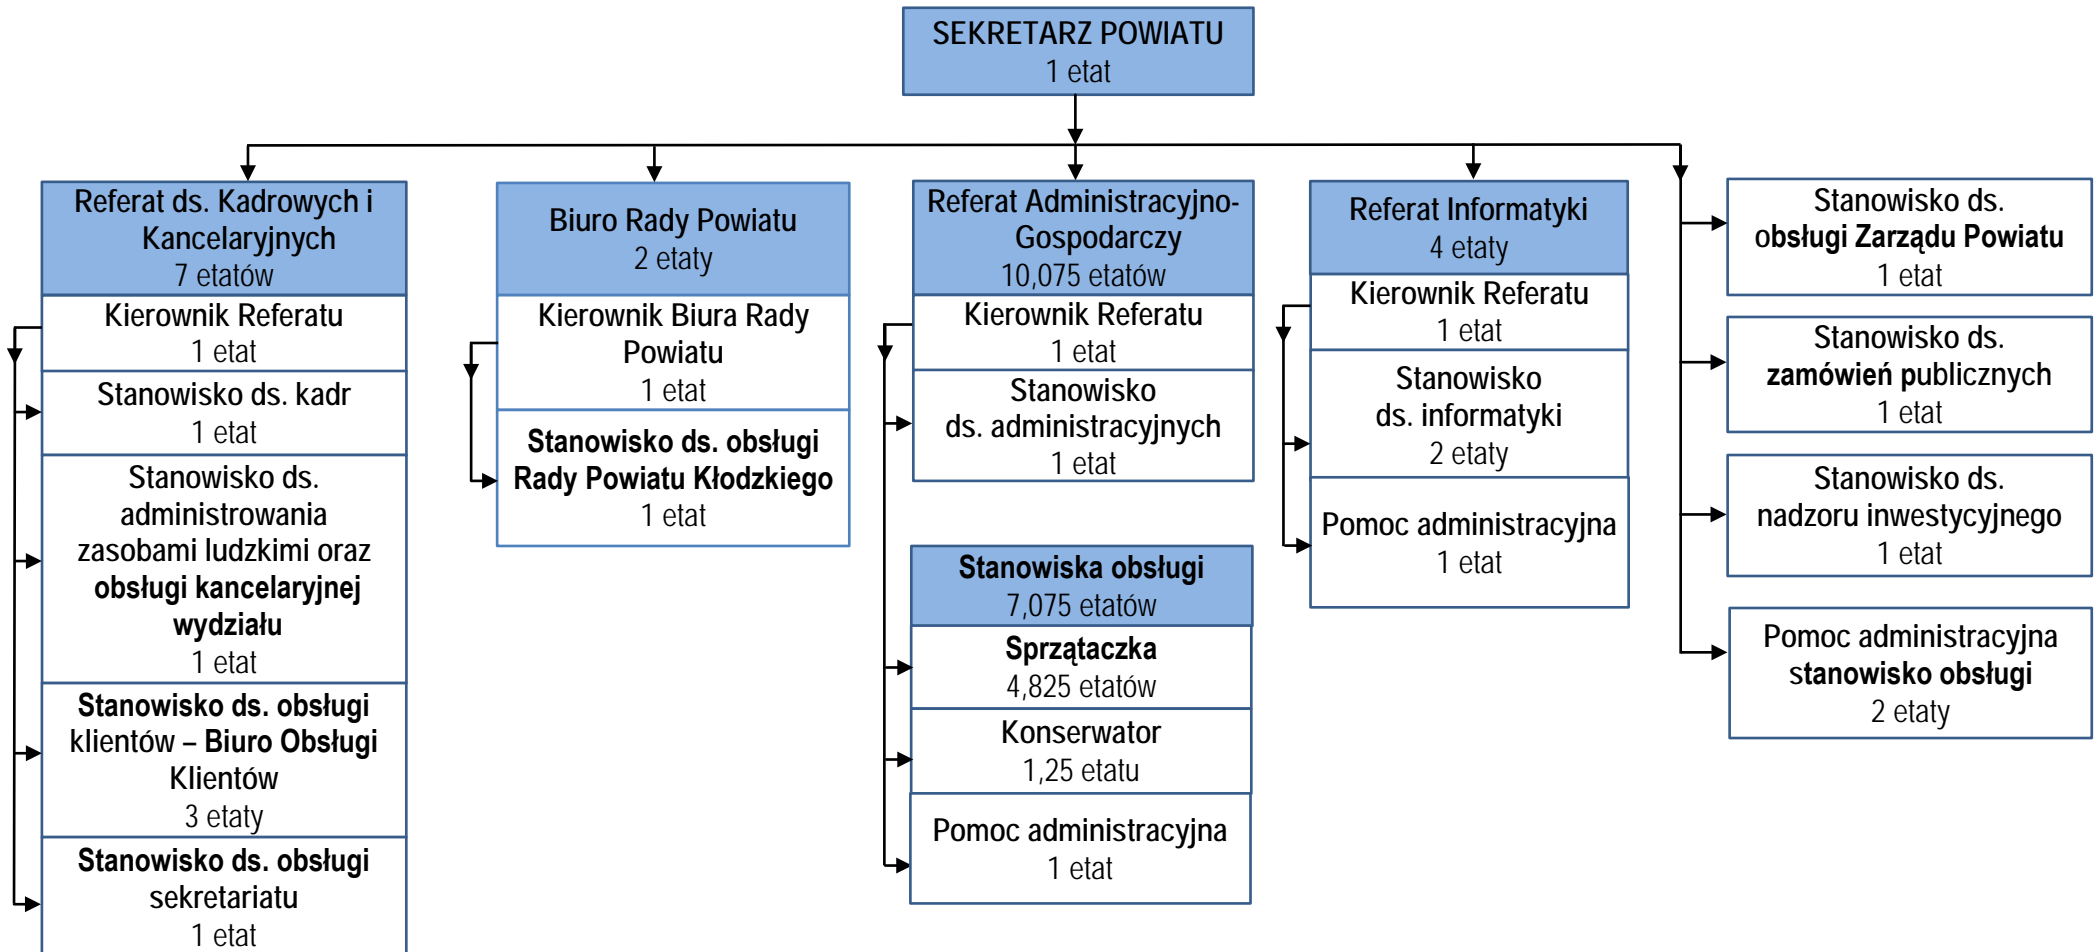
SEKRETARZ POWIATU
1 etat

Referat ds. Kadrowych i Kancelaryjnych
7 etatów

Kierownik Referatu
1 etat

Stanowisko ds. kadr
1 etat

Stanowisko ds. administrowania zasobami ludzkimi oraz obsługi kancelaryjnej wydziału
1 etat

Stanowisko ds. obsługi klientów – Biuro Obsługi Klientów
3 etaty

Stanowisko ds. obsługi sekretariatu
1 etat

Biuro Rady Powiatu
2 etaty

Kierownik Biura Rady Powiatu
1 etat

Stanowisko ds. obsługi Rady Powiatu Kłodzkiego
1 etat

Referat Administracyjno-Gospodarczy
10,075 etatów

Kierownik Referatu
1 etat

Stanowisko ds. administracyjnych
1 etat

Stanowiska obsługi
7,075 etatów

Sprzątaczka
4,825 etatów

Konserwator
1,25 etatu

Pomoc administracyjna
1 etat

Referat Informatyki
4 etaty

Kierownik Referatu
1 etat

Stanowisko ds. informatyki
2 etaty

Pomoc administracyjna
1 etat

Stanowisko ds. obsługi Zarządu Powiatu
1 etat

Stanowisko ds. zamówień publicznych
1 etat

Stanowisko ds. nadzoru inwestycyjnego
1 etat

Pomoc administracyjna stanowisko obsługi
2 etaty